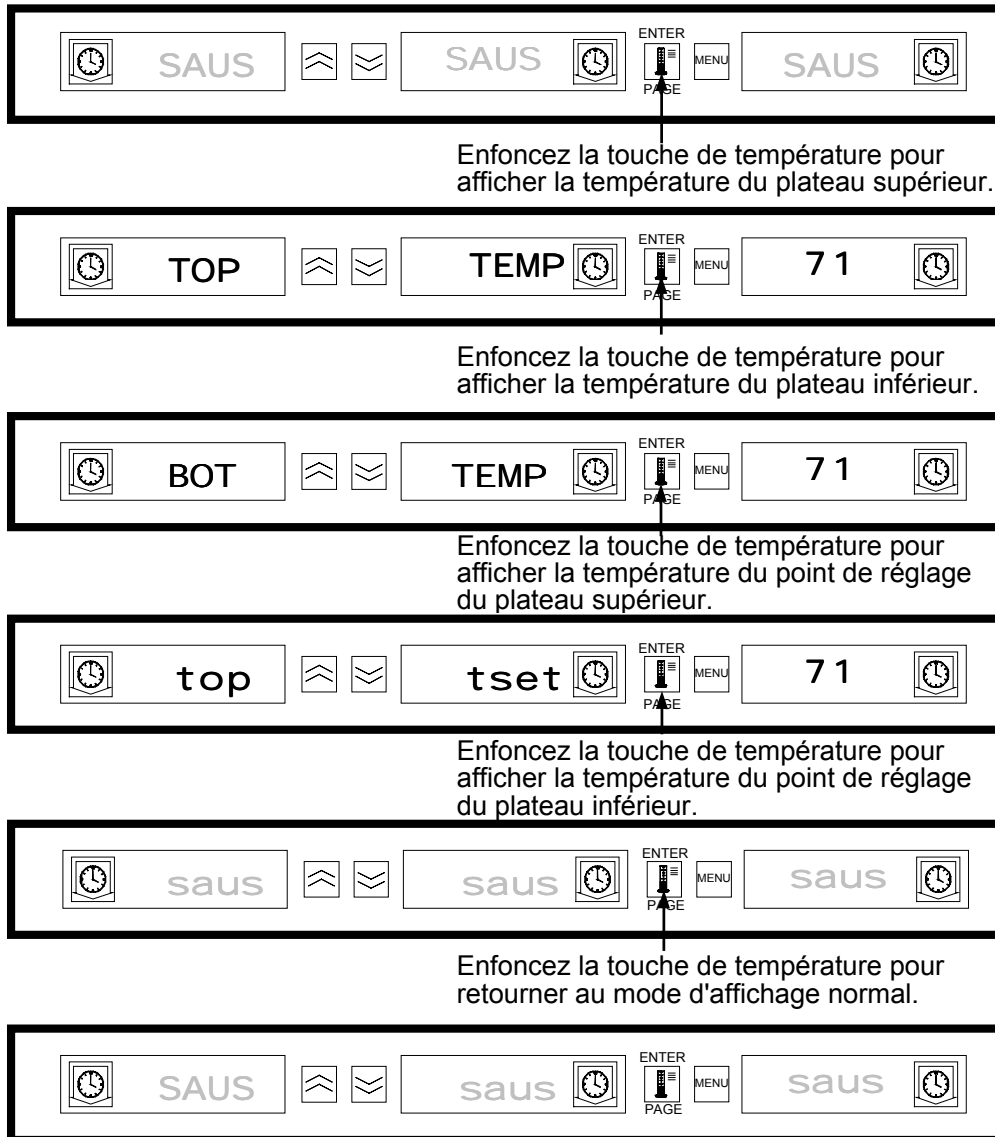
SAUS SAUS ENTER PAGE MENU SAUS

Enfoncez la touche de température pour afficher la température du plateau supérieur.

TOP TEMP ENTER PAGE MENU 71

Enfoncez la touche de température pour afficher la température du plateau inférieur.

BOT TEMP ENTER PAGE MENU 71

Enfoncez la touche de température pour afficher la température du point de réglage du plateau supérieur.

top tset ENTER PAGE MENU 71

Enfoncez la touche de température pour afficher la température du point de réglage du plateau inférieur.

saus saus ENTER PAGE MENU saus

Enfoncez la touche de température pour retourner au mode d'affichage normal.

SAUS saus ENTER PAGE MENU saus